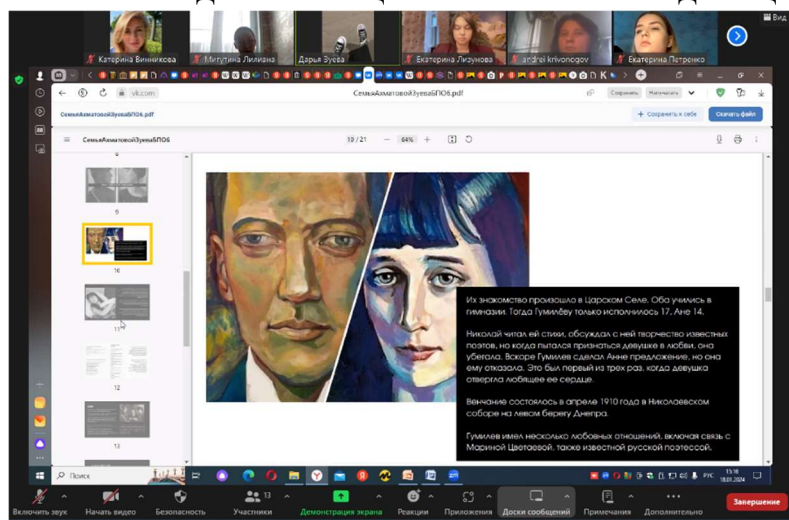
Катерина Винникова
Мигутина Лилиана
Дарья Зуева
Екатерина Лизунова
andrei krivonogov
Екатерина Петренко
Вид

vk.com
СемьяАхматовойЗуеваБПО6.pdf
Сохранить
Написать

СемьяАхматовойЗуеваБПО6.pdf
+ Сохранить к себе
Скачать файл

СемьяАхматовойЗуеваБПО6
10 / 21
64%

9
10
11
12
13

Их знакомство произошло в Царском Селе. Оба учились в гимназии. Тогда Гумилёву только исполнилось 17, Ане 14.

Николай читал ей стихи, обсуждал с ней творчество известных поэтов, но когда пытался признаться девушке в любви, она убегала. Вскоре Гумилев сделал Анне предложение, но она ему отказала. Это был первый из трех раз, когда девушка отвергла любящее ее сердце.

Венчание состоялось в апреле 1910 года в Николаевском соборе на левом берегу Днепра.

Гумилев имел несколько любовных отношений, включая связь с Мариной Цветаевой, также известной русской поэтессой.

Поиск
РУС
13:16
18.03.2024

Включить звук
Начать видео
Безопасность
Участники 13
Демонстрация экрана
Реакции
Приложения
Доски сообщений
Примечания
Дополнительно
Завершение